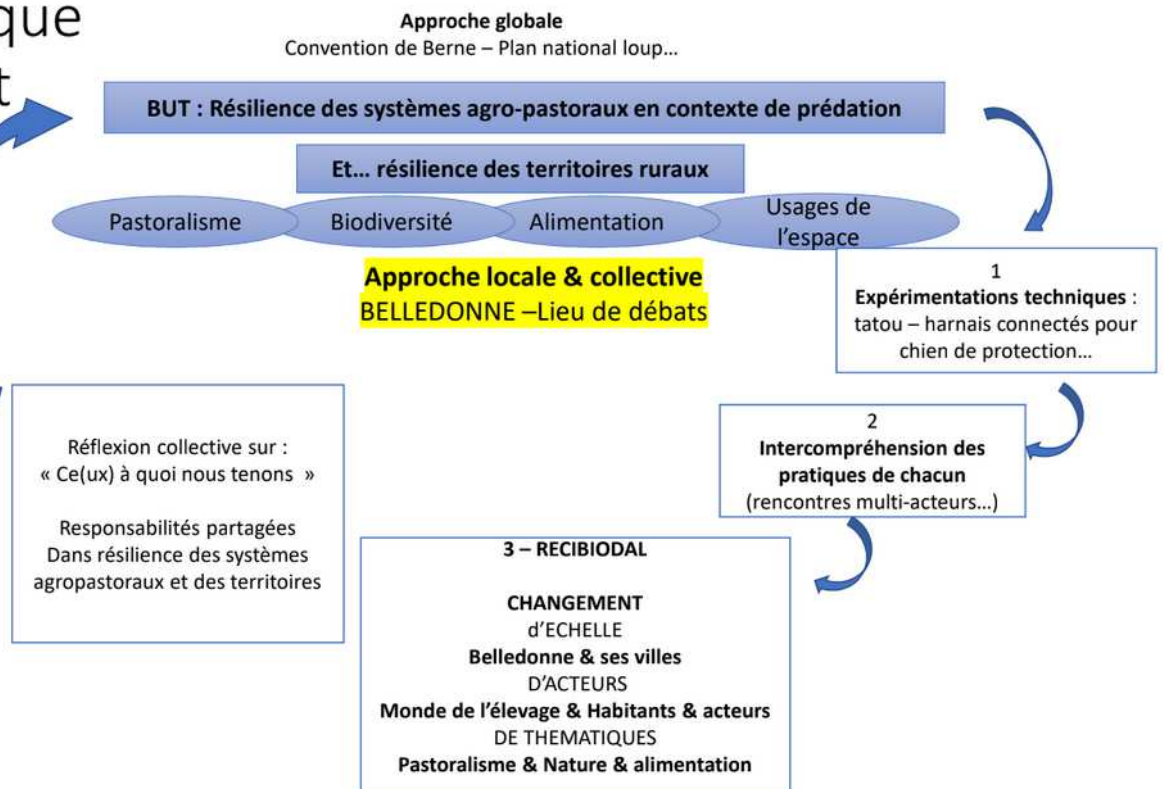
que
t

Approche globale
Convention de Berne – Plan national loup…

BUT : Résilience des systèmes agro-pastoraux en contexte de prédation

Et… résilience des territoires ruraux

Pastoralisme
Biodiversité
Alimentation
Usages de l'espace

Approche locale & collective
BELLEDONNE –Lieu de débats

1
Expérimentations techniques : tatou – harnais connectés pour chien de protection…

2
Intercompréhension des pratiques de chacun
(rencontres multi-acteurs…)

Réflexion collective sur :
« Ce(ux) à quoi nous tenons »

Responsabilités partagées
Dans résilience des systèmes agropastoraux et des territoires

3 – RECIBIODAL

CHANGEMENT
d'ECHELLE
Belledonne & ses villes
D'ACTEURS
Monde de l'élevage & Habitants & acteurs
DE THEMATIQUES
Pastoralisme & Nature & alimentation